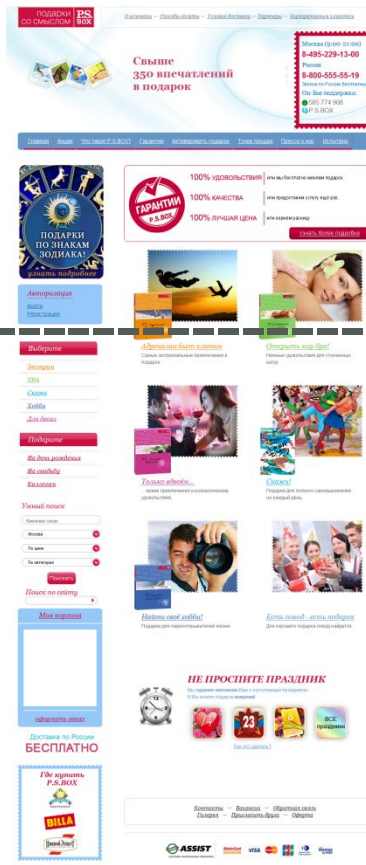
ПОДАРКИ СО СМЫСЛОМ P.S. BOX

О компании | Способы оплаты | Условия доставки | Партнеры | Корпоративным клиентам

Свыше 350 впечатлений в подарок

Москва (9:00–21:00)
8-495-229-13-00
Россия
8-800-555-55-19
Звонок по России бесплатный
On-line поддержка:
585 774 908
P.S.BOX

Главная | Акции | Что такое P.S.BOX? | Гарантии | Активировать подарок | Точки продаж | Пресса о нас | Интересно

ПОДАРКИ ПО ЗНАКАМ ЗОДИАКА!
узнать подробнее

ГАРАНТИИ P.S.BOX
100% УДОВОЛЬСТВИЯ | или мы бесплатно меняем подарок
100% КАЧЕСТВА | или предоставим услугу еще раз
100% ЛУЧШАЯ ЦЕНА | или вернем разницу
Узнать более подробно

Авторизация
Вход
Регистрация

Адреналин бьет ключом
Самые экстремальные приключения в подарок

Открыть мир Spa!
Нежные удовольствия для утонченных натур

Выберите
Экстрим
SPA
Сказка
Хобби
Для двоих

Подарите
На день рождения
На свадьбу
Коллегам

Только вдвоём...
...яркие впечатления и романтические удовольствия

Сказка!
Подарок для полного самовыражения на каждый день

Умный поиск
Ключевое слово
Москва
По цене
По категории
Показать
Поиск по сайту

Моя корзина
оформить заказ

Найди своё хобби!
Подарки для первооткрывателей жизни

Есть повод - есть подарок
Для хорошего подарка повод найдется

НЕ ПРОСПИТЕ ПРАЗДНИК
Мы хорошо напомним Вам о наступающих праздниках
И Вы купите подарок вовремя!
23
ВСЕ праздники
Как это сделать?

Доставка по России
БЕСПЛАТНО

Где купить P.S.BOX
BILLA

Контакты | Вакансии | Обратная связь
Галерея | Пригласить друга | Оферта

ASSIST